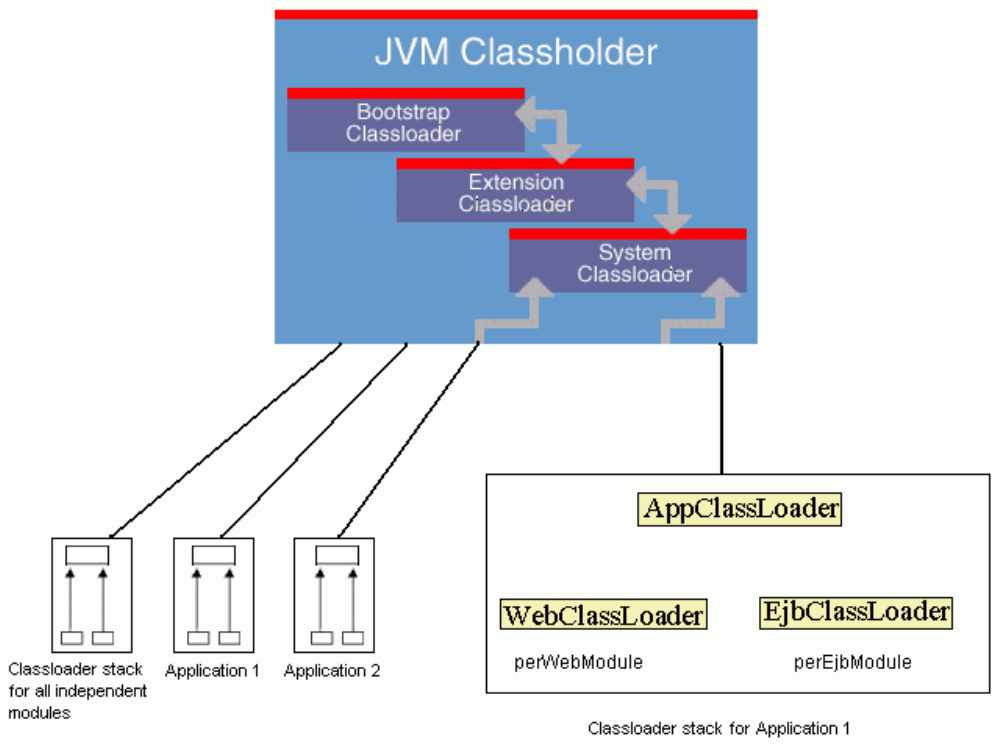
JVM Classholder

Bootstrap Classloader

Extension Classloader

System Classloader

AppClassLoader

WebClassLoader

EjbClassLoader

perWebModule

perEjbModule

Classloader stack for all independent modules

Application 1

Application 2

Classloader stack for Application 1